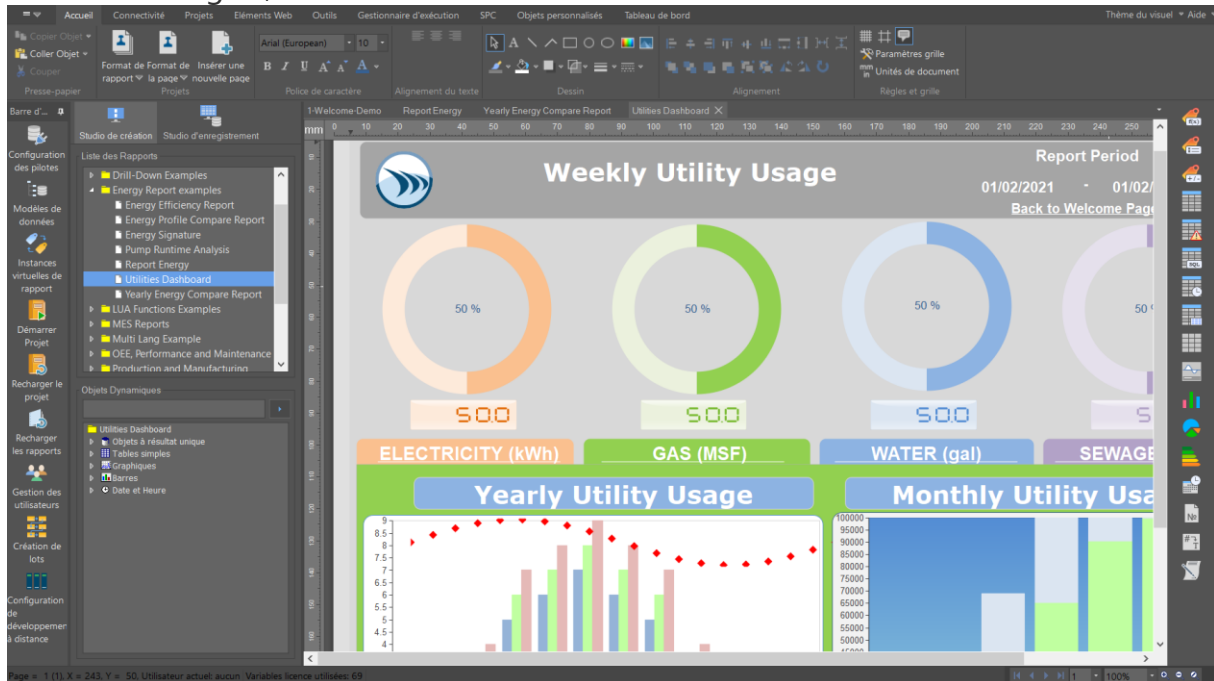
Accueil Connectivité Projets Eléments Web Outils Gestionnaire d'exécution SPC Objets personnalisés Tableau de bord Thème du visuel Aide

Copier Objet
Coller Objet
Couper
Presse-papier
Format de rapport
Format de la page
Insérer une nouvelle page
Projets
Arial (European) 10
Police de caractère
Alignement du texte
Dessin
Alignement
Paramètres grille
Unités de document
Règles et grille

Barre d'...
Configuration des pilotes
Modèles de données
Instances virtuelles de rapport
Démarrer Projet
Recharger le projet
Recharger les rapports
Gestion des utilisateurs
Création de lots
Configuration de développement à distance

Studio de création
Studio d'enregistrement
Liste des Rapports
Drill-Down Examples
Energy Report examples
Energy Efficiency Report
Energy Profile Compare Report
Energy Signature
Pump Runtime Analysis
Report Energy
Utilities Dashboard
Yearly Energy Compare Report
LUA Functions Examples
MES Reports
Multi Lang Example
OEE, Performance and Maintenance
Production and Manufacturing

Objets Dynamiques
Utilities Dashboard
Objets à résultat unique
Tables simples
Graphiques
Barres
Date et Heure

1-Welcome-Demo Report Energy Yearly Energy Compare Report Utilities Dashboard

mm 0 10 20 30 40 50 60 70 80 90 100 110 120 130 140 150 160 170 180 190 200 210 220 230 240 250

Weekly Utility Usage
Report Period
01/02/2021 - 01/02/
Back to Welcome Page

50 %
50 %
50 %
50
50.0
50.0
50.0

ELECTRICITY (kWh)
GAS (MSF)
WATER (gal)
SEWAGE

Yearly Utility Usage
Monthly Utility Usa

9
8.5
8
7.5
7
6.5
6
5.5
5
4.5
4

100000
95000
90000
85000
80000
75000
70000
65000
60000
55000
50000

Page = 1 (1), X = 243, Y = 50, Utilisateur actuel: aucun Variables licence utilisées: 69
1
100%